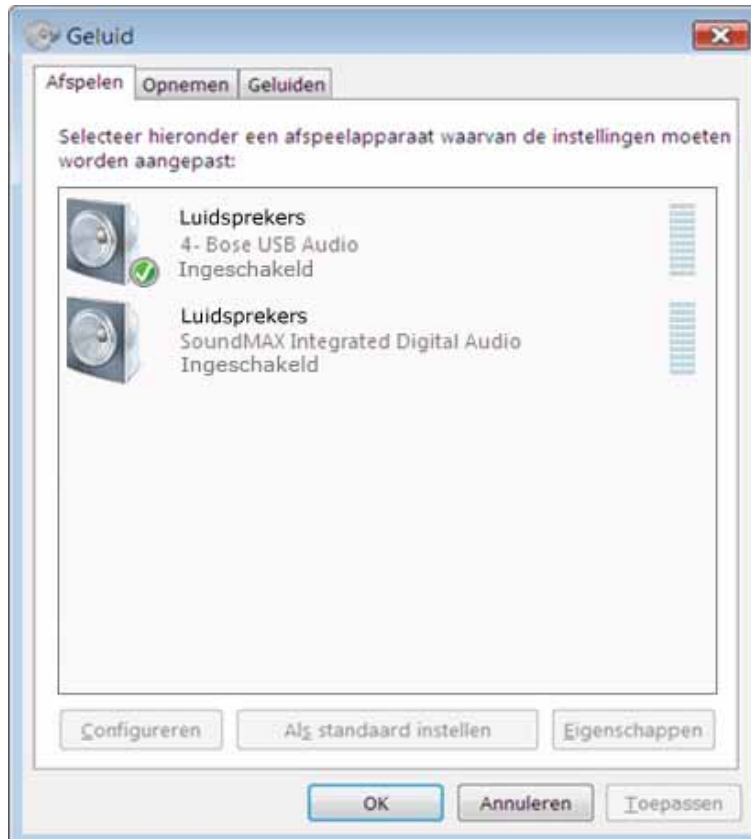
Geluid

Afspelen | Opnemen | Geluiden

Selecteer hieronder een afspeelapparaat waarvan de instellingen moeten worden aangepast:

Luidsprekers
4- Bose USB Audio
Ingeschakeld

Luidsprekers
SoundMAX Integrated Digital Audio
Ingeschakeld

Configureren | Als standaard instellen | Eigenschappen

OK | Annuleren | Toepassen